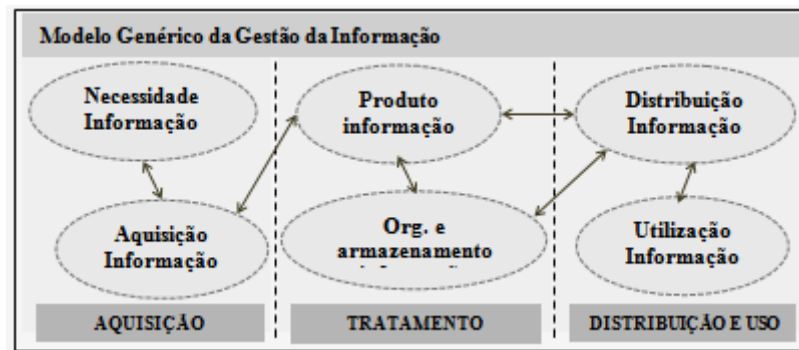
Modelo Genérico da Gestão da Informação

Necessidade Informação

Aquisição Informação

Produto informação

Org. e armazenamento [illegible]

Distribuição Informação

Utilização Informação

AQUISIÇÃO

TRATAMENTO

DISTRIBUIÇÃO E USO